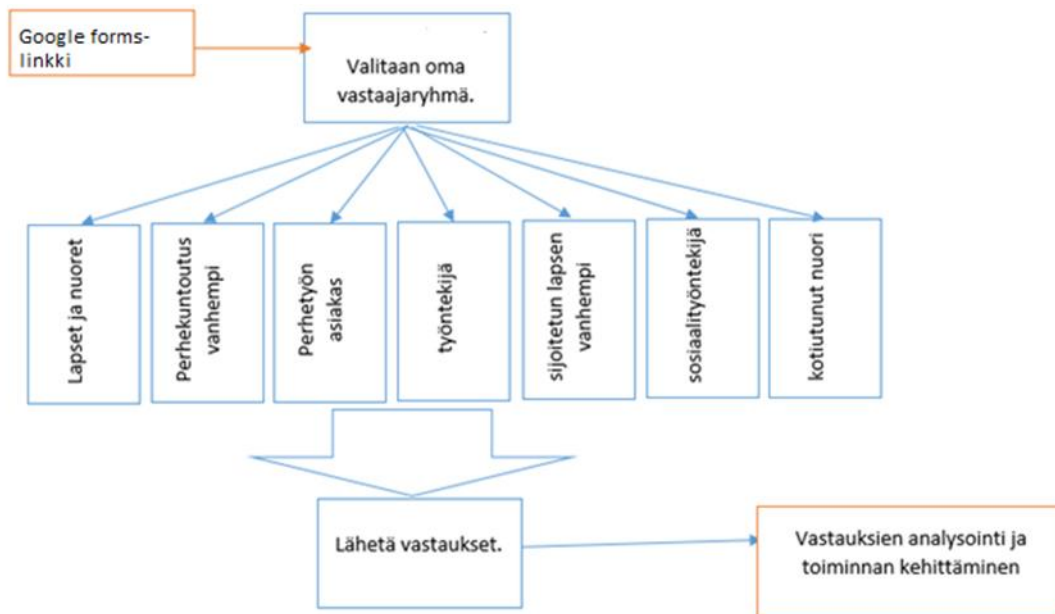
Google forms-linkki

Valitaan oma vastaajaryhmä.

Lapset ja nuoret

Perhekuntoutus vanhempi

Perhetyön asiakas

työntekijä

sijoitetun lapsen vanhempi

sosiaalityöntekijä

kotiutunut nuori

Lähetä vastaukset.

Vastauksien analysointi ja toiminnan kehittäminen